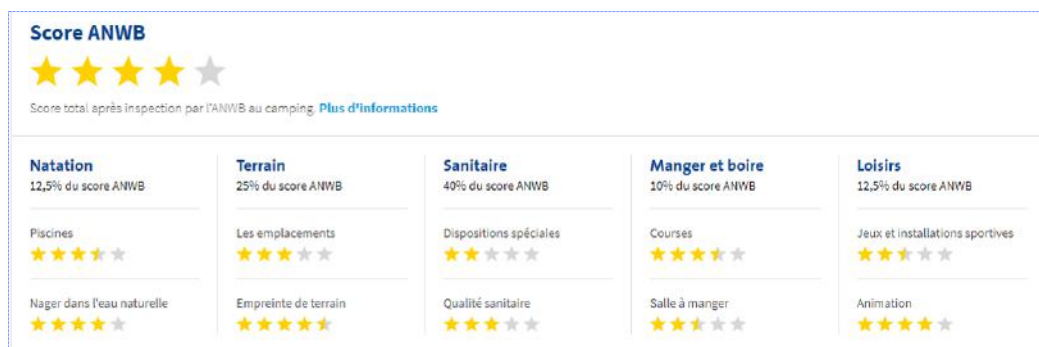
Score ANWB

Score total après inspection par l'ANWB au camping. Plus d'informations

Natation
12,5% du score ANWB

Piscines

Nager dans l'eau naturelle

Terrain
25% du score ANWB

Les emplacements

Empreinte de terrain

Sanitaire
40% du score ANWB

Dispositions spéciales

Qualité sanitaire

Manger et boire
10% du score ANWB

Courses

Salle à manger

Loisirs
12,5% du score ANWB

Jeux et installations sportives

Animation